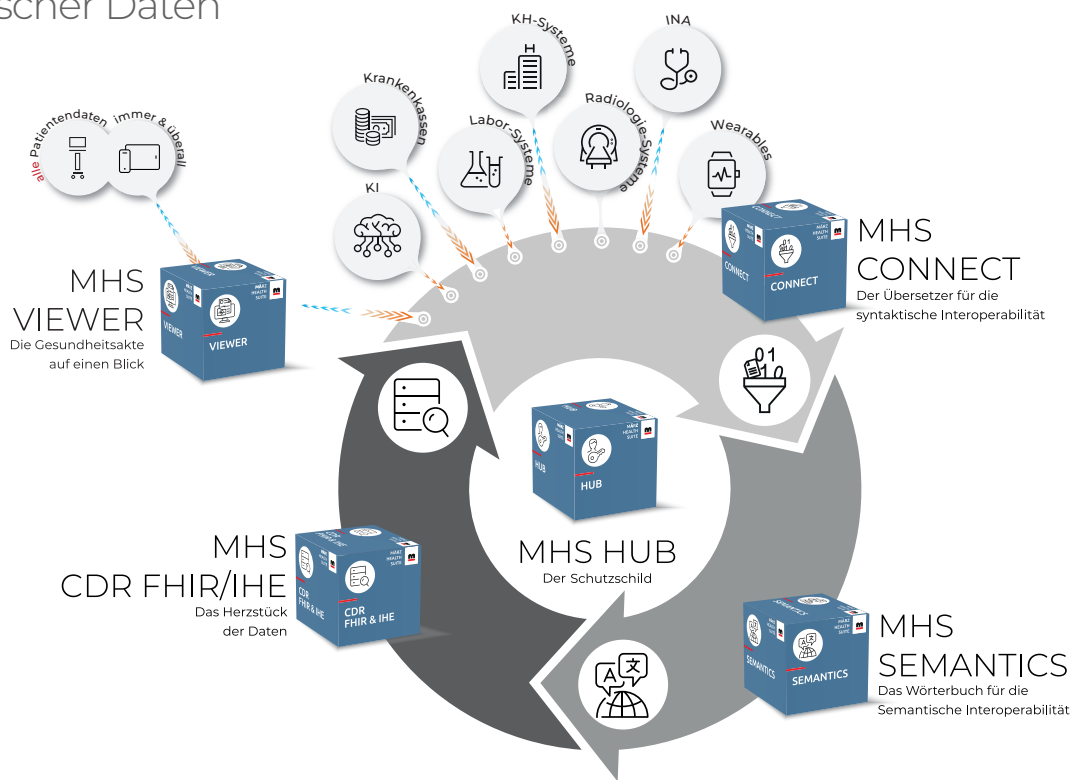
scher Daten

alle Patientendaten immer & überall

Krankenkassen

KH-Systeme

INA

Labor-Systeme

Radiologie-Systeme

Wearables

KI

MHS
VIEWER
Die Gesundheitsakte
auf einen Blick

VIEWER

MHS
CONNECT
Der Übersetzer für die
syntaktische Interoperabilität

CONNECT

HUB

MHS HUB
Der Schutzschild

MHS
CDR FHIR/IHE
Das Herzstück
der Daten

CDR
FHIR & IHE

MHS
SEMANTICS
Das Wörterbuch für die
Semantische Interoperabilität

SEMANTICS

MÄRZ HEALTH SUITE